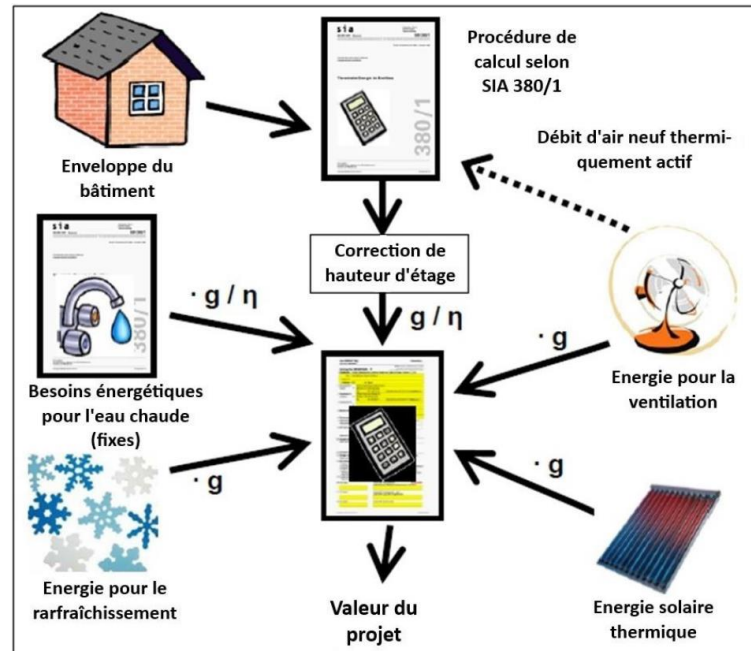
Procédure de calcul selon SIA 380/1

sia

380/1

Enveloppe du bâtiment

Débit d'air neuf thermiquement actif

sia

380/1

Correction de hauteur d'étage

$\cdot$ g / η

g / η

$\cdot$ g

Besoins énergétiques pour l'eau chaude (fixes)

Energie pour la ventilation

$\cdot$ g

$\cdot$ g

Energie pour le rarfraîchissement

Valeur du projet

Energie solaire thermique